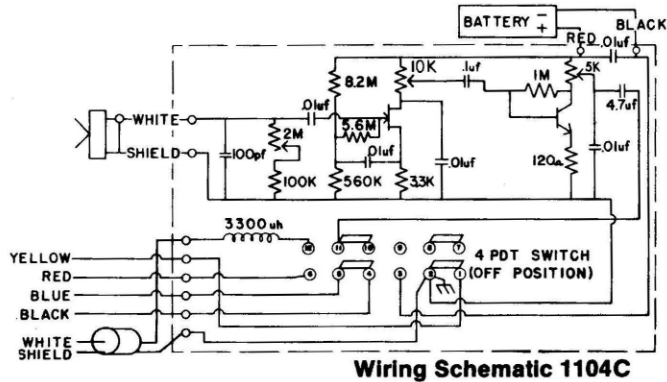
BATTERY $\frac{-}{+}$

BLACK

RED

.01uf

10K

.1uf

5K

8.2M

1M

4.7uf

WHITE

.01uf

2M

5.6M

.01uf

.01uf

SHIELD

100pf

.01uf

120Ω

100K

560K

33K

3300uh

YELLOW

RED

BLUE

BLACK

WHITE

SHIELD

4 PDT SWITCH (OFF POSITION)

Wiring Schematic 1104C